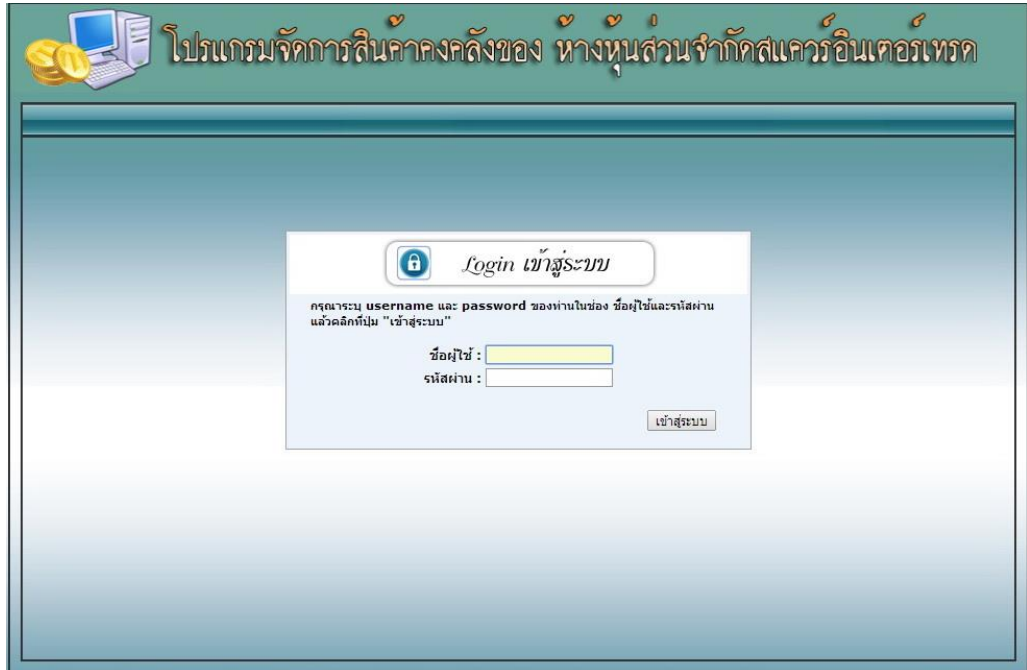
โปรแกรมจัดการสินค้าคงคลังของ ห้างหุ้นส่วนจำกัดสแควร์อินเตอร์เทรด

Login เข้าสู่ระบบ

กรุณาระบุ username และ password ของท่านในช่อง ชื่อผู้ใช้และรหัสผ่าน แล้วคลิกที่ปุ่ม "เข้าสู่ระบบ"

ชื่อผู้ใช้ :
รหัสผ่าน :

เข้าสู่ระบบ